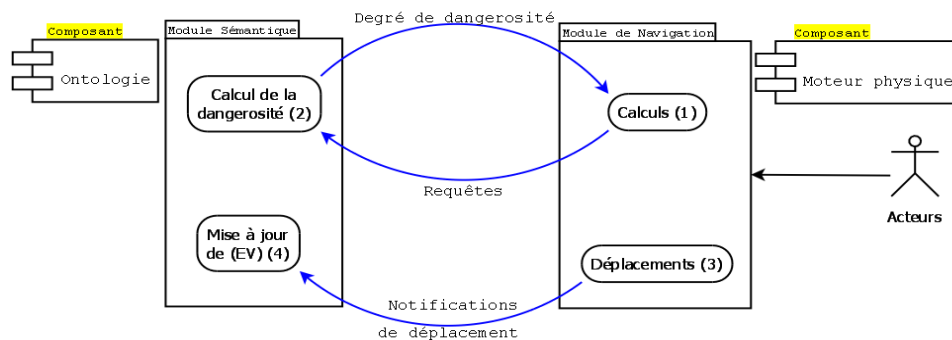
Composant

Ontologie

Module Sémantique

Calcul de la dangerosité (2)

Mise à jour de (EV) (4)

Degré de dangerosité

Requêtes

Notifications de déplacement

Module de Navigation

Calculs (1)

Déplacements (3)

Composant

Moteur physique

Acteurs